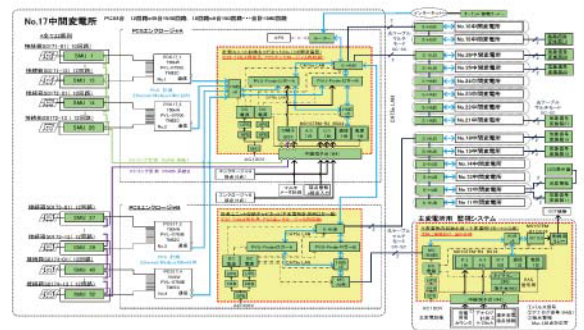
No.17中間変電所

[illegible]

SMJ 1

SMJ 10

SMJ 19

SMJ 20

SMJ 37

SMJ 38

SMJ 49

SMJ 50

No.16中間変電所

No.18中間変電所

No.20中間変電所

No.24中間変電所

No.22中間変電所

No.21中間変電所

No.14中間変電所

No.15中間変電所

No.12中間変電所

No.13中間変電所

No.11中間変電所

主変電所側 監視システム

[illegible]